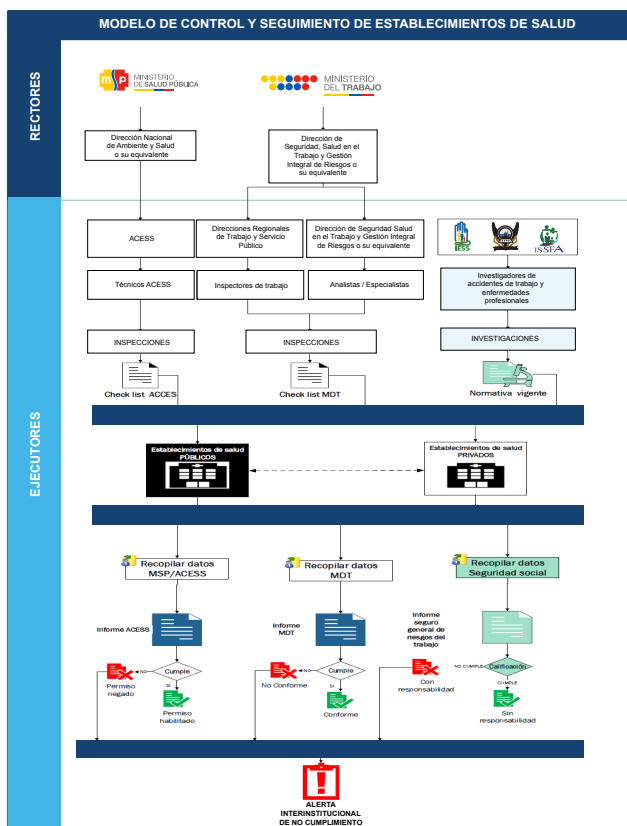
MODELO DE CONTROL Y SEGUIMIENTO DE ESTABLECIMIENTOS DE SALUD

RECTORES

MINISTERIO DE SALUD PÚBLICA

MINISTERIO DEL TRABAJO

Dirección Nacional de Ambiente y Salud o su equivalente

Dirección de Seguridad, Salud en el Trabajo y Gestión Integral de Riesgos o su equivalente

EJECUTORES

ACESS

Direcciones Regionales de Trabajo y Servicio Público

Dirección de Seguridad Salud en el Trabajo y Gestión Integral de Riesgos o su equivalente

IESS

ISSFA

Técnicos ACESS

Inspectores de trabajo

Analistas / Especialistas

Investigadores de accidentes de trabajo y enfermedades profesionales

INSPECCIONES

INSPECCIONES

INVESTIGACIONES

Check list ACCES

Check list MDT

Normativa vigente

Establecimientos de salud PÚBLICOS

Establecimientos de salud PRIVADOS

Recopilar datos MSP/ACESS

Recopilar datos MDT

Recopilar datos Seguridad social

Informe ACESS

Informe MDT

Informe seguro general de riesgos del trabajo

NO

Cumple

SI

Permiso negado

Permiso habilitado

NO

Cumple

SI

No Conforme

Conforme

Con responsabilidad

NO CUMPLE

Calificación

CUMPLE

Sin responsabilidad

ALERTA INTERINSTITUCIONAL DE NO CUMPLIMIENTO